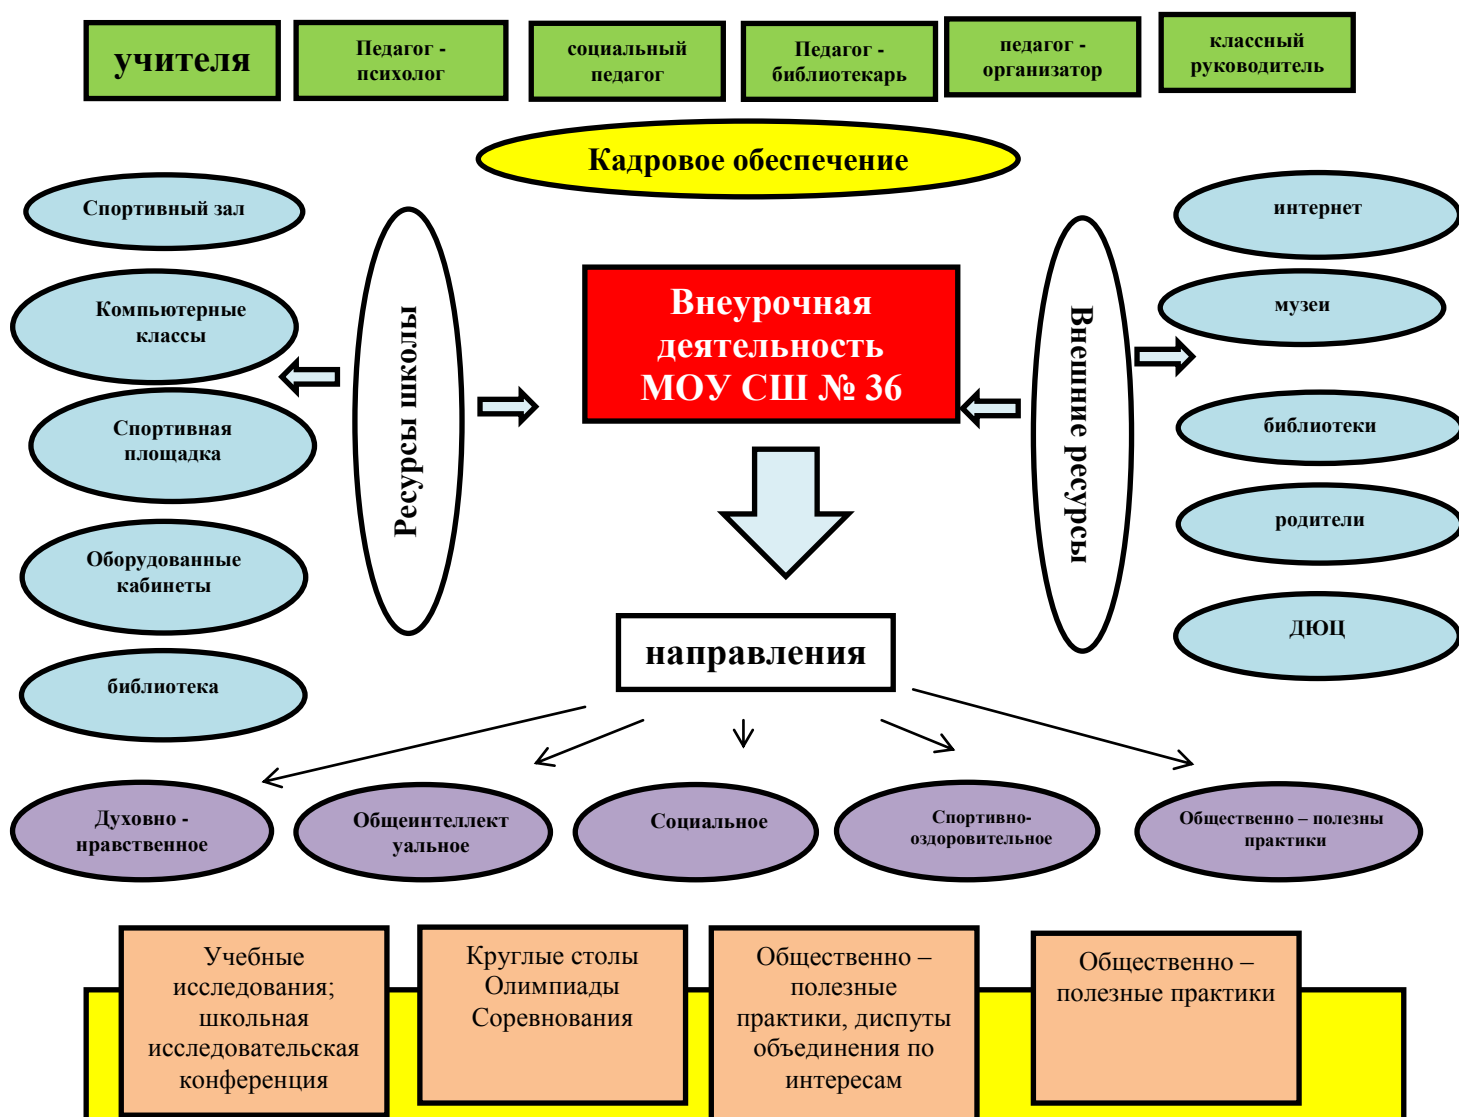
учителя

Педагог - психолог

социальный педагог

Педагог - библиотекарь

педагог - организатор

классный руководитель

Кадровое обеспечение

Спортивный зал

Компьютерные классы

Спортивная площадка

Оборудованные кабинеты

библиотека

Ресурсы школы

Внеурочная деятельность МОУ СШ № 36

Внешние ресурсы

интернет

музеи

библиотеки

родители

ДЮЦ

направления

Духовно - нравственное

Общеинтеллект уальное

Социальное

Спортивно-оздоровительное

Общественно – полезны практики

Учебные исследования; школьная исследовательская конференция

Круглые столы Олимпиады Соревнования

Общественно – полезные практики, диспуты объединения по интересам

Общественно – полезные практики